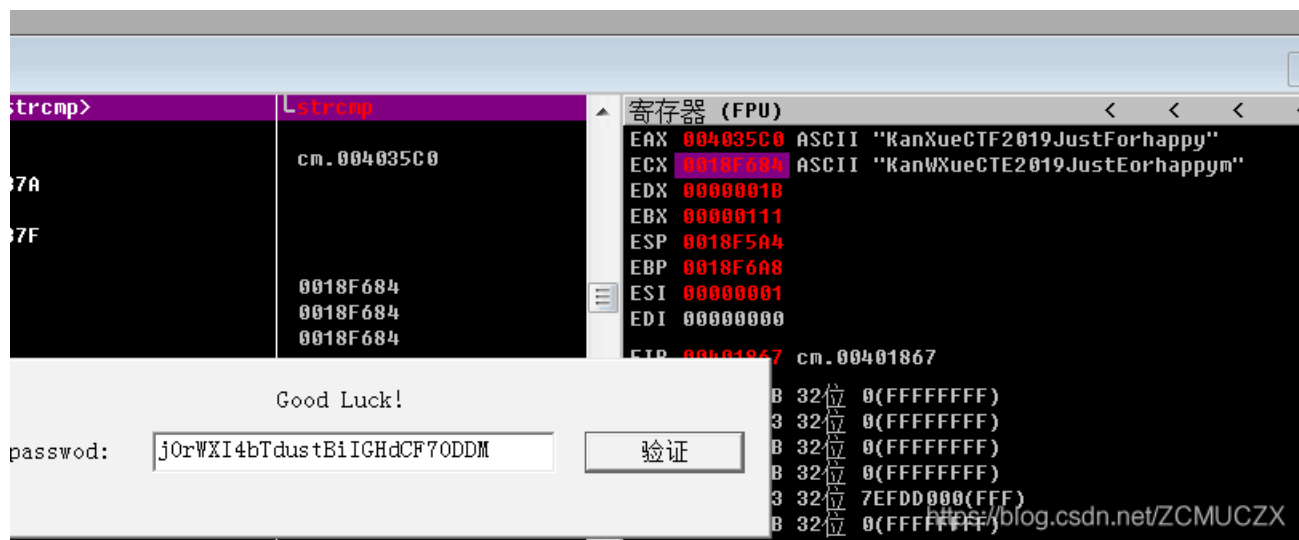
strcmp>
strcmp
cm.004035C0
37A
37F
0018F684
0018F684
0018F684
寄存器 (FPU)
EAX 004035C0 ASCII "KanXueCTF2019JustForhappy"
ECX 0018F684 ASCII "KanWXueCTE2019JustEorhappym"
EDX 0000001B
EBX 00000111
ESP 0018F5A4
EBP 0018F6A8
ESI 00000001
EDI 00000000
EIP 00401867 cm.00401867
B 32位 0(FFFFFFFF)
3 32位 0(FFFFFFFF)
B 32位 0(FFFFFFFF)
B 32位 0(FFFFFFFF)
3 32位 7EFDD000(FFF)
B 32位 0(FFFFFFFF)
Good Luck!
passwod: j0rWXI4bTdustBiIGHdCF70DDM
验证
https://blog.csdn.net/ZCMUCZX